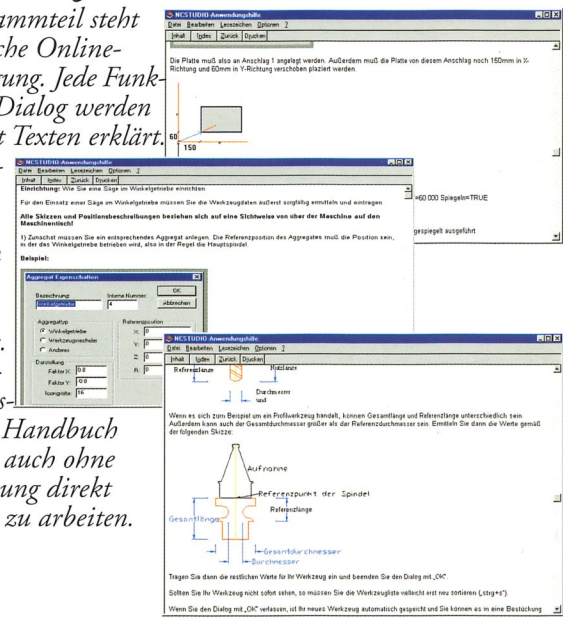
ammteil steht
che Online-
ung. Jede Funk-
Dialog werden
t Texten erklärt.

Handbuch
auch ohne
ung direkt
zu arbeiten.

NCSTUDIO-Anwendungshilfe
Datei Bearbeiten Lesezeichen Optionen ?
Inhalt Index Zurück Drucken

Die Platte muß also an Anschlag 1 angelegt werden. Außerdem muß die Platte von diesem Anschlag noch 150mm in X-Richtung und 60mm in Y-Richtung verschoben plaziert werden.

60
150

NCSTUDIO-Anwendungshilfe
Datei Bearbeiten Lesezeichen Optionen ?
Inhalt Index Zurück Drucken

Einrichtung: Wie Sie eine Säge im Winkelgetriebe einrichten

Für den Einsatz einer Säge im Winkelgetriebe müssen Sie die Werkzeugdaten äußerst sorgfältig ermitteln und eintragen

Alle Skizzen und Positionsbeschreibungen beziehen sich auf eine Sichtweise von über der Maschine auf den Maschinentisch!

1) Zunächst müssen Sie ein entsprechendes Aggregat anlegen. Die Referenzposition des Aggregates muß die Position sein, in der das Winkelgetriebe betrieben wird, also in der Regel die Hauptspindel.

Beispiel:

=60 000 Spiegeln=TRUE

gespiegelt ausgeführt.

Aggregat Eigenschaften
Bezeichnung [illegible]
Interne Nummer 4
OK
Abbrechen
Aggregattyp
Winkelgetriebe
Werkzeugwechsler
Anderes
Referenzposition
X: 0
Y: 0
Z: 0
R: 0
Darstellung
Faktor X: 0.8
Faktor Y: 0.8
Icongröße: 16

NCSTUDIO-Anwendungshilfe
Datei Bearbeiten Lesezeichen Optionen ?
Inhalt Index Zurück Drucken

Referenzlänge
Nutzlänge
Durchmesser
und

Wenn es sich zum Beispiel um ein Profilwerkzeug handelt, können Gesamtlänge und Referenzlänge unterschiedlich sein Außerdem kann auch der Gesamtdurchmesser größer als der Referenzdurchmesser sein. Ermitteln Sie dann die Werte gemäß der folgenden Skizze:

Aufnahme
Referenzpunkt der Spindel
Referenzlänge
Gesamtlänge
Gesamtdurchmesser
Durchmesser

Tragen Sie dann die restlichen Werte für Ihr Werkzeug ein und beenden Sie den Dialog mit „OK".

Sollten Sie Ihr Werkzeug nicht sofort sehen, so müssen Sie die Werkzeugliste vielleicht erst neu sortieren („strg+s").

Wenn Sie den Dialog mit „OK" verlassen, ist Ihr neues Werkzeug automatisch gespeicht und Sie können es in eine Bestückung